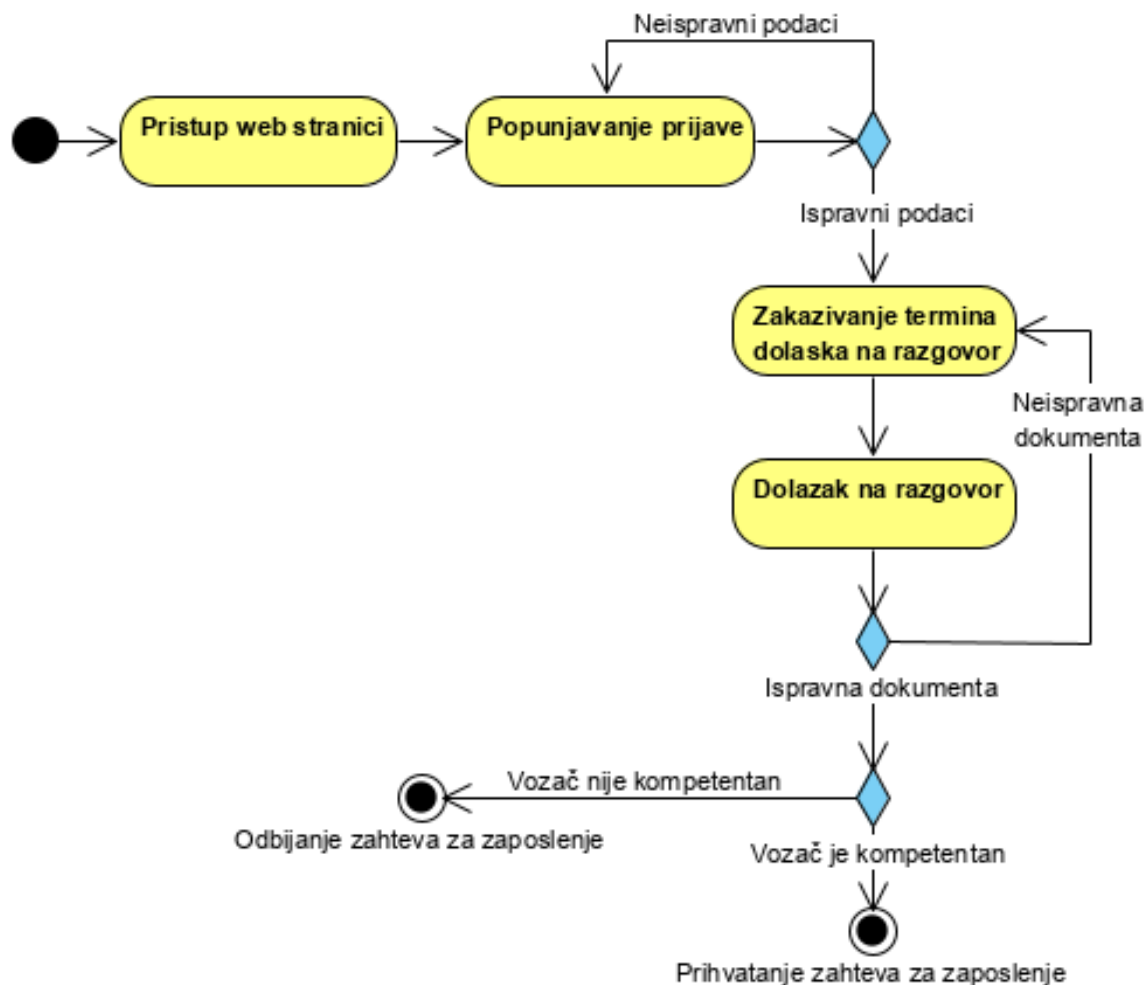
Neispravni podaci

Pristup web stranici

Popunjavanje prijave

Ispravni podaci

Zakazivanje termina dolaska na razgovor

Neispravna dokumenta

Dolazak na razgovor

Ispravna dokumenta

Vozač nije kompetentan

Odbijanje zahteva za zaposlenje

Vozač je kompetentan

Prihvatanje zahteva za zaposlenje